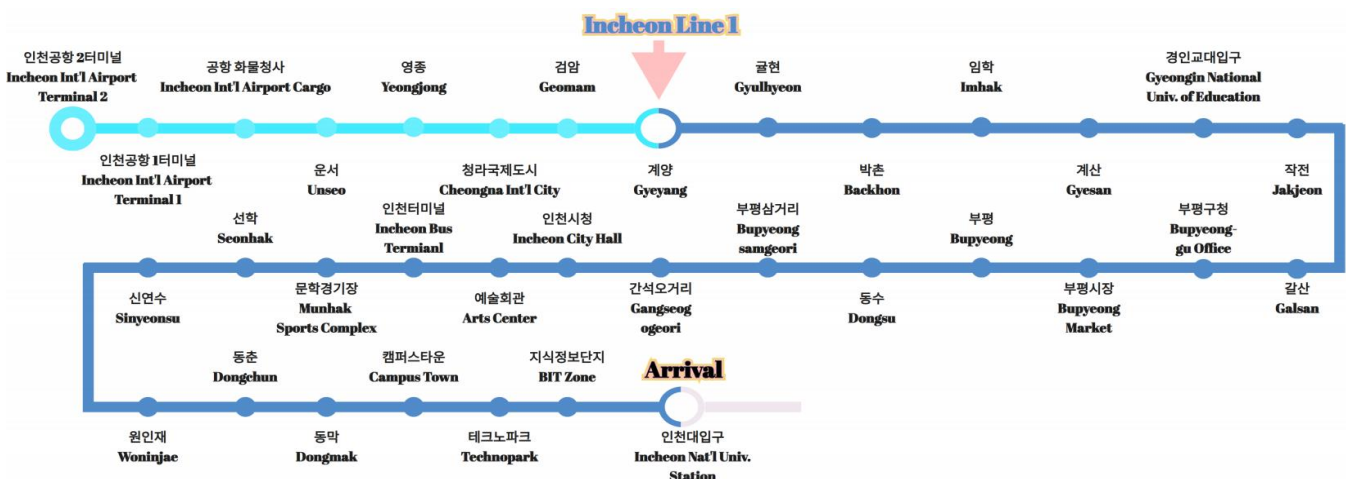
Incheon Line 1

인천공항 2터미널
Incheon Int'l Airport Terminal 2

공항 화물청사
Incheon Int'l Airport Cargo

영종
Yeongjong

검암
Geomam

귤현
Gyulhyeon

임학
Imhak

경인교대입구
Gyeongin National Univ. of Education

인천공항 1터미널
Incheon Int'l Airport Terminal 1

운서
Unseo

청라국제도시
Cheongna Int'l City

계양
Gyeyang

박촌
Backhon

계산
Gyesan

작전
Jakjeon

선학
Seonhak

인천터미널
Incheon Bus Termianl

인천시청
Incheon City Hall

부평삼거리
Bupyeong samgeori

부평
Bupyeong

부평구청
Bupyeong-gu Office

신연수
Sinyeonsu

문학경기장
Munhak Sports Complex

예술회관
Arts Center

간석오거리
Gangseog ogeori

동수
Dongsu

부평시장
Bupyeong Market

갈산
Galsan

동춘
Dongchun

캠퍼스타운
Campus Town

지식정보단지
BIT Zone

Arrival

원인재
Woninjae

동막
Dongmak

테크노파크
Technopark

인천대입구
Incheon Nat'l Univ. Station